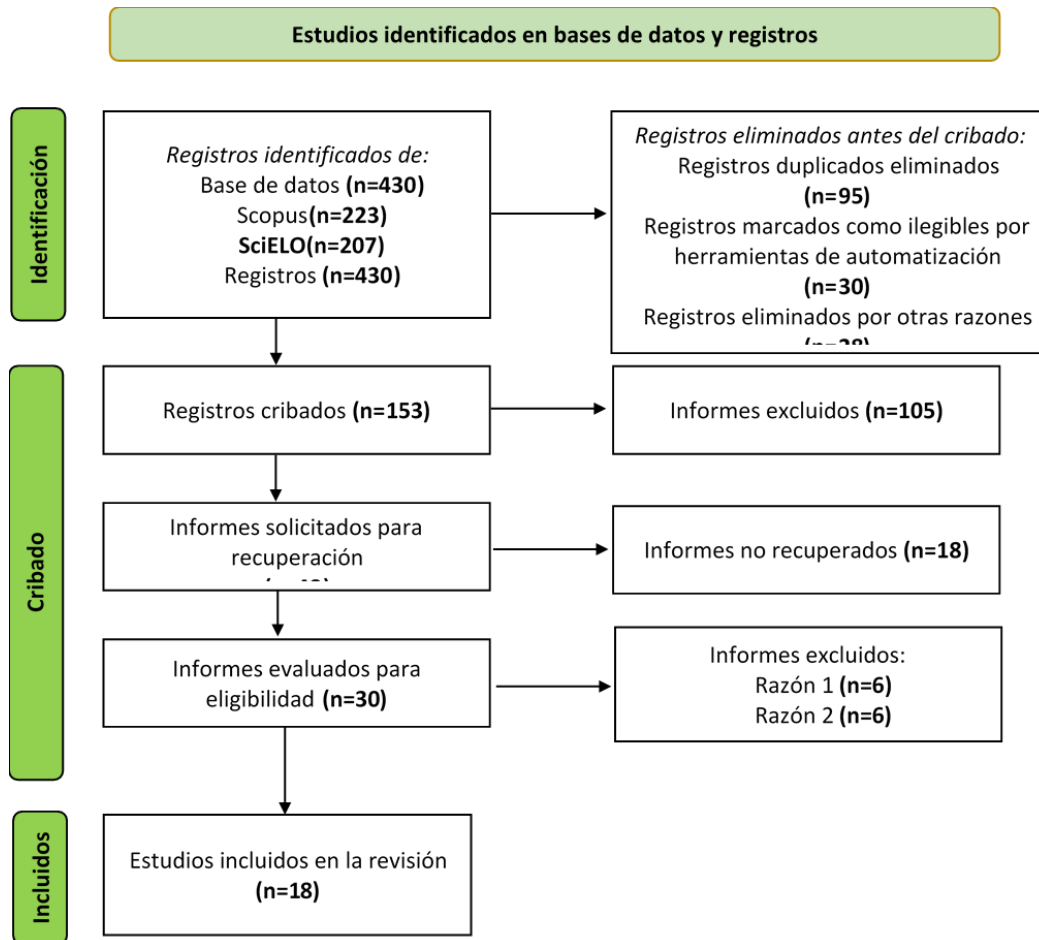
Estudios identificados en bases de datos y registros

Identificación

Registros identificados de:
Base de datos (n=430)
Scopus(n=223)
SciELO(n=207)
Registros (n=430)

Registros eliminados antes del cribado:
Registros duplicados eliminados
(n=95)
Registros marcados como ilegibles por herramientas de automatización
(n=30)
Registros eliminados por otras razones
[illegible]

Cribado

Registros cribados (n=153)

Informes excluidos (n=105)

Informes solicitados para recuperación
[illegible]

Informes no recuperados (n=18)

Informes evaluados para eligibilidad (n=30)

Informes excluidos:
Razón 1 (n=6)
Razón 2 (n=6)

Incluidos

Estudios incluidos en la revisión
(n=18)